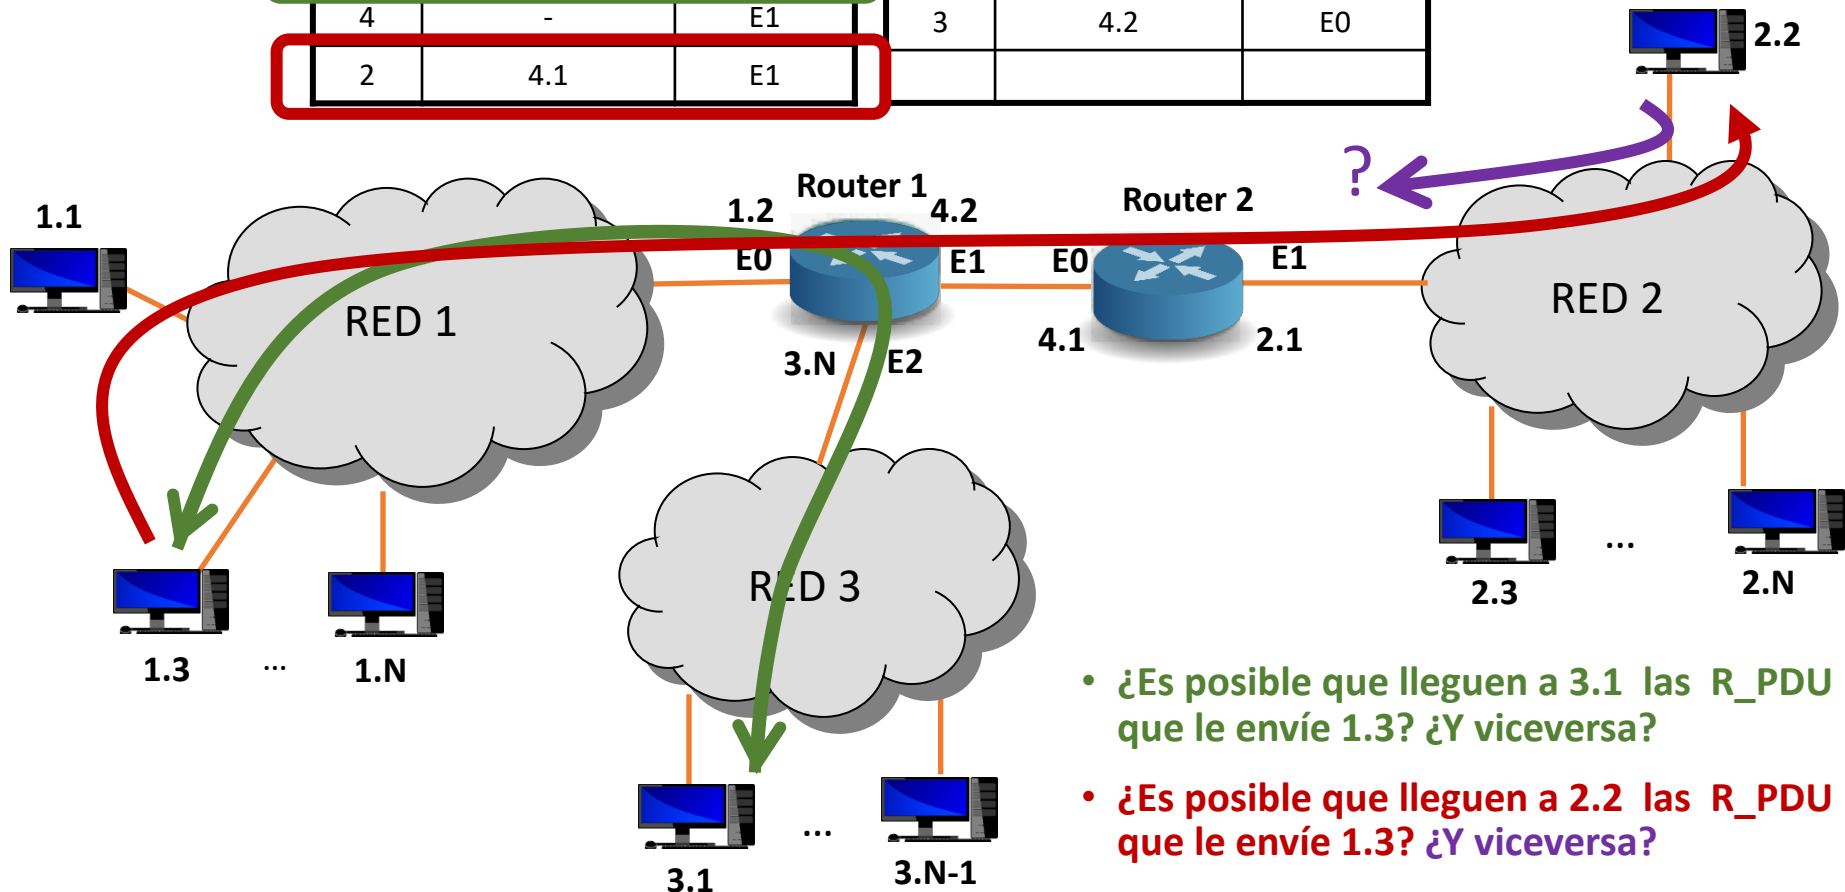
| 4 | - | E1 |
|---|---|---|
| 2 | 4.1 | E1 |

| 3 | 4.2 | E0 |
|---|---|---|
| | | |

2.2

?

Router 1

Router 2

1.1

1.2

4.2

E0

E1

E0

E1

RED 1

RED 2

4.1

2.1

3.N

E2

RED 3

1.3

...

1.N

2.3

...

2.N

3.1

...

3.N-1

• ¿Es posible que lleguen a 3.1 las R_PDU que le envíe 1.3? ¿Y viceversa?

• ¿Es posible que lleguen a 2.2 las R_PDU que le envíe 1.3? ¿Y viceversa?